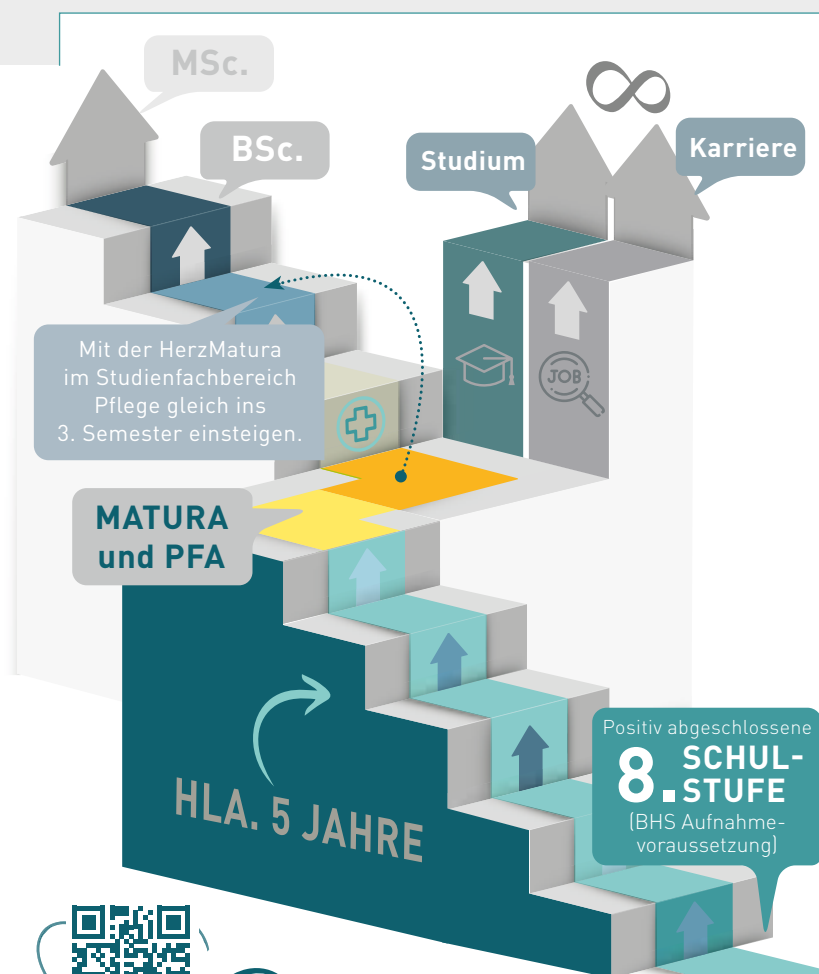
MSc.

BSc.

Studium

Karriere

Mit der HerzMatura im Studienfachbereich Pflege gleich ins 3. Semester einsteigen.

JOB

MATURA und PFA

HLA. 5 JAHRE

Positiv abgeschlossene

8. SCHULSTUFE

(BHS Aufnahmevoraussetzung)